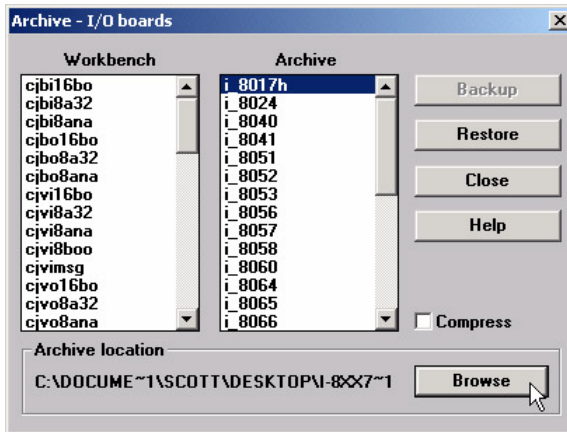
Archive - I/O boards

Workbench
cjbi16bo
cjbi8a32
cjbi8ana
cjbo16bo
cjbo8a32
cjbo8ana
cjvi16bo
cjvi8a32
cjvi8ana
cjvi8boo
cjvimsg
cjvo16bo
cjvo8a32
cjvo8ana

Archive
i_8017h
i_8024
i_8040
i_8041
i_8051
i_8052
i_8053
i_8056
i_8057
i_8058
i_8060
i_8064
i_8065
i_8066

Backup
Restore
Close
Help
Compress

Archive location
C:\DOCUME~1\SCOTT\DESKTOP\I-8XX7~1
Browse